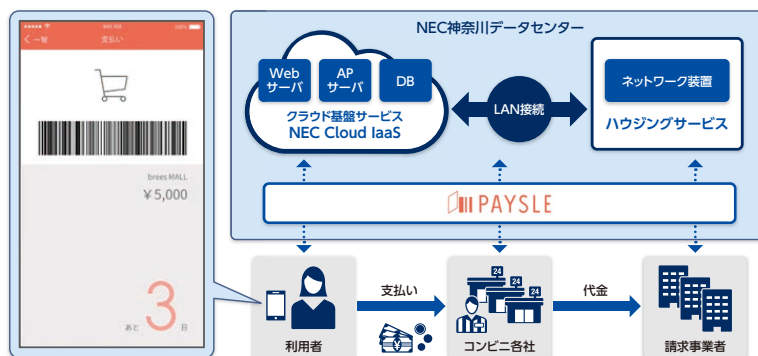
< 一覧
支払い
brees MALL
¥5,000
あと 3 日

NEC神奈川データセンター
Web サーバ
AP サーバ
DB
クラウド基盤サービス
NEC Cloud IaaS
LAN接続
ネットワーク装置
ハウジングサービス
PAYSLE
利用者
支払い
24
24
24
コンビニ各社
代金
請求事業者